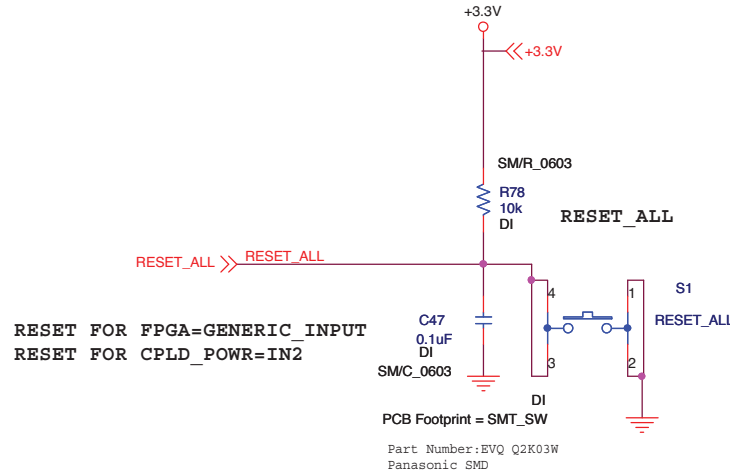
+3.3V

+3.3V

SM/R_0603

R78
10k
DI

RESET_ALL

RESET_ALL RESET_ALL

4

1

S1

RESET_ALL

RESET FOR FPGA=GENERIC_INPUT
RESET FOR CPLD_POWR=IN2

C47
0.1uF
DI
SM/C_0603

3

2

DI

PCB Footprint = SMT_SW

Part Number:EVQ Q2K03W
Panasonic SMD